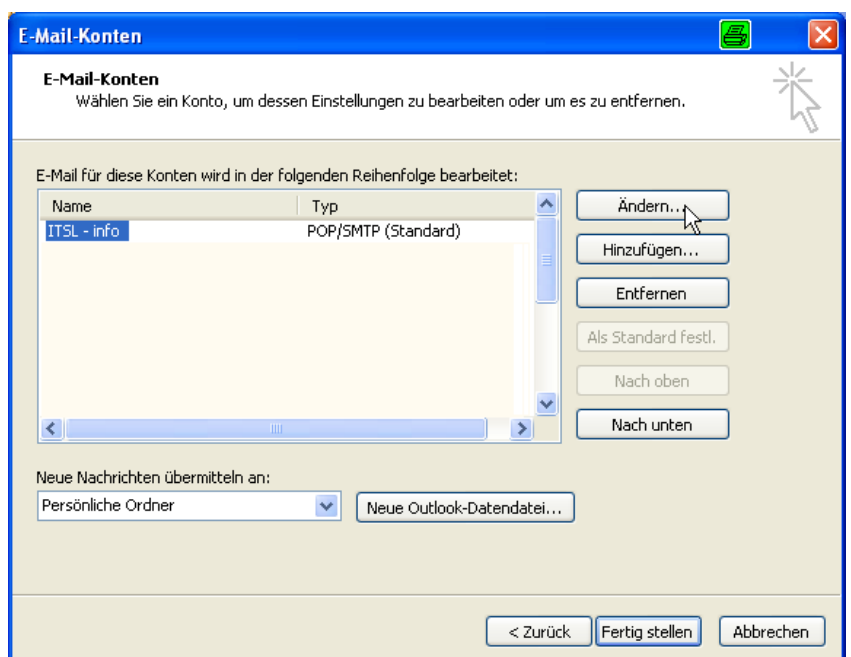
E-Mail-Konten

E-Mail-Konten
Wählen Sie ein Konto, um dessen Einstellungen zu bearbeiten oder um es zu entfernen.

E-Mail für diese Konten wird in der folgenden Reihenfolge bearbeitet:

| Name | Typ |
|---|---|
| ITSL - info | POP/SMTP (Standard) |

Ändern...
Hinzufügen...
Entfernen
Als Standard festl.
Nach oben
Nach unten

Neue Nachrichten übermitteln an:
Persönliche Ordner
Neue Outlook-Datendatei...

< Zurück
Fertig stellen
Abbrechen